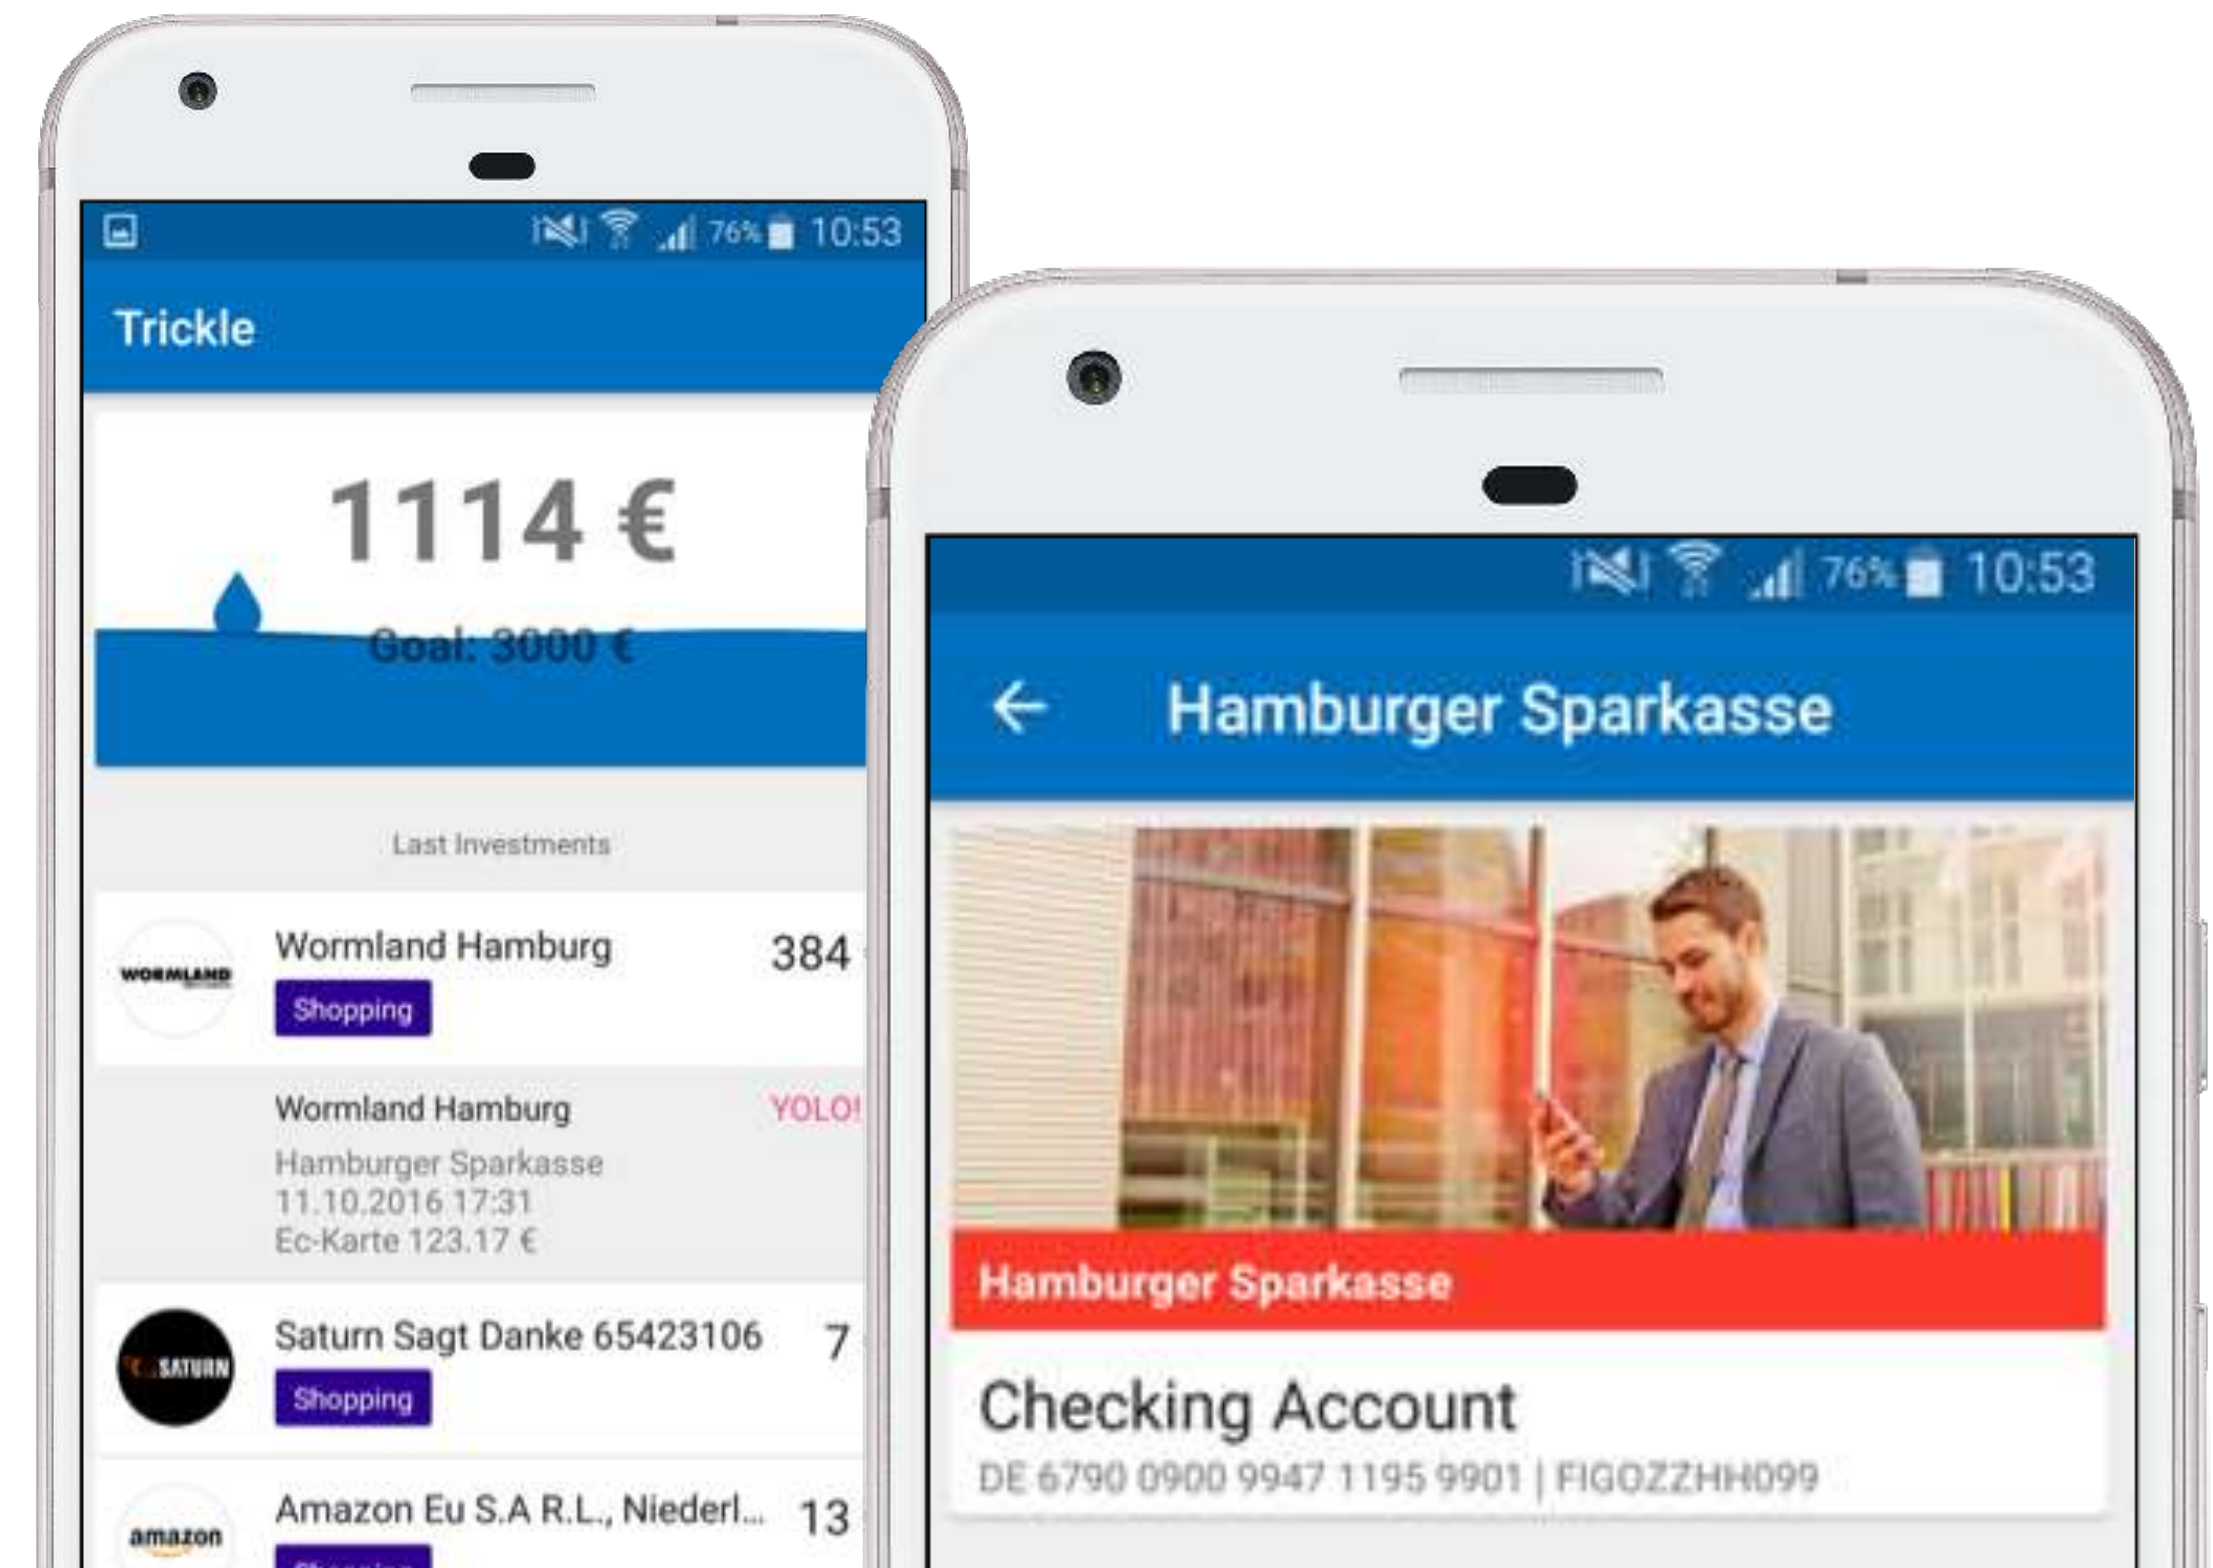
76% 10:53

Trickle

1114 €

Goal: 3000 €

Last Investments

WORMLAND

Wormland Hamburg 384

Shopping

Wormland Hamburg YOLO!

Hamburger Sparkasse
11.10.2016 17:31
Ec-Karte 123.17 €

SATURN

Saturn Sagt Danke 65423106 7

Shopping

amazon

Amazon Eu S.A R.L., Niederl... 13

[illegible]

76% 10:53

← Hamburger Sparkasse

Hamburger Sparkasse

Checking Account

DE 6790 0900 9947 1195 9901 | FIGOZZHH099